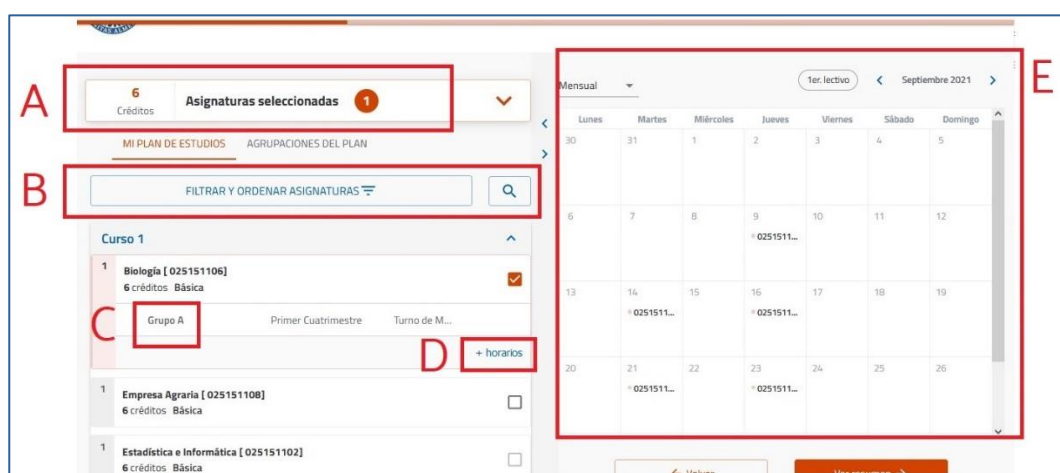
A

6
Créditos

Asignaturas seleccionadas 1

MI PLAN DE ESTUDIOS AGRUPACIONES DEL PLAN

B

FILTRAR Y ORDENAR ASIGNATURAS

Curso 1

1 Biología [ 025151106]
6 créditos Básica

C

Grupo A Primer Cuatrimestre Turno de M...

D

+ horarios

1 Empresa Agraria [ 025151108]
6 créditos Básica

1 Estadística e Informática [ 025151102]
6 créditos Básica

Mensual

1er. lectivo

Septiembre 2021

E

| Lunes | Martes | Miércoles | Jueves | Viernes | Sábado | Domingo |
|---|---|---|---|---|---|---|
| 30 | 31 | 1 | 2 | 3 | 4 | 5 |
| 6 | 7 | 8 | 9 0251511... | 10 | 11 | 12 |
| 13 | 14 0251511... | 15 | 16 0251511... | 17 | 18 | 19 |
| 20 | 21 0251511... | 22 | 23 0251511... | 24 | 25 | 26 |

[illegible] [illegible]